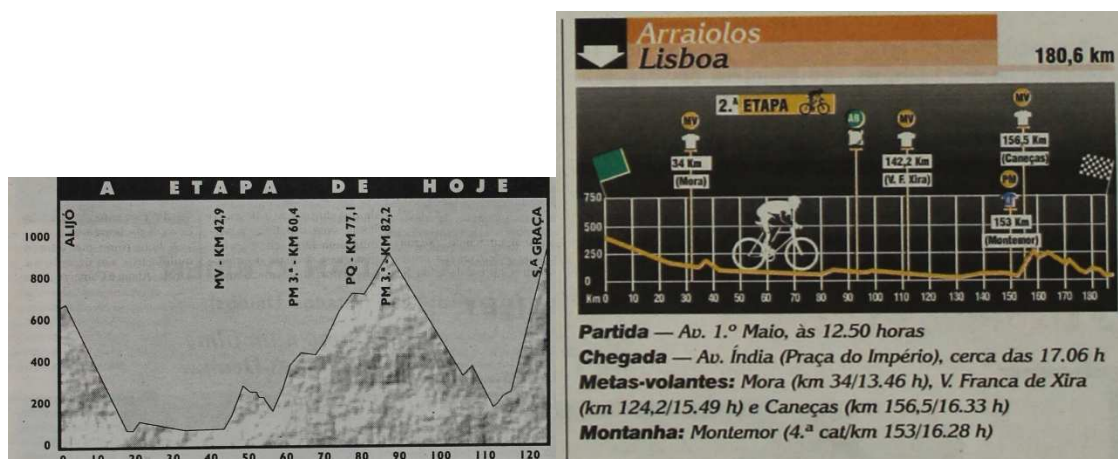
A ETAPA DE HOJE

ALIJÓ
MV - KM 42,9
PM 3.ª - KM 60,4
PQ - KM 77,1
PM 3.ª - KM 82,2
S.ª GRAÇA

1000
800
600
400
200
0

0 10 20 30 40 50 60 70 80 90 100 110 120

Arraiolos
Lisboa
180,6 km

2.ª ETAPA

MV
34 Km
(Mora)

AB

MV
142,2 Km
(V. F. Xira)

MV
156,5 Km
(Caneças)

PM
153 Km
(Montemor)

750
500
250
0

Km 0 10 20 30 40 50 60 70 80 90 100 110 120 130 140 150 160 170 180

Partida — Av. 1.º Maio, às 12.50 horas
Chegada — Av. Índia (Praça do Império), cerca das 17.06 h
Metas-volantes: Mora (km 34/13.46 h), V. Franca de Xira (km 124,2/15.49 h) e Caneças (km 156,5/16.33 h)
Montanha: Montemor (4.ª cat/km 153/16.28 h)